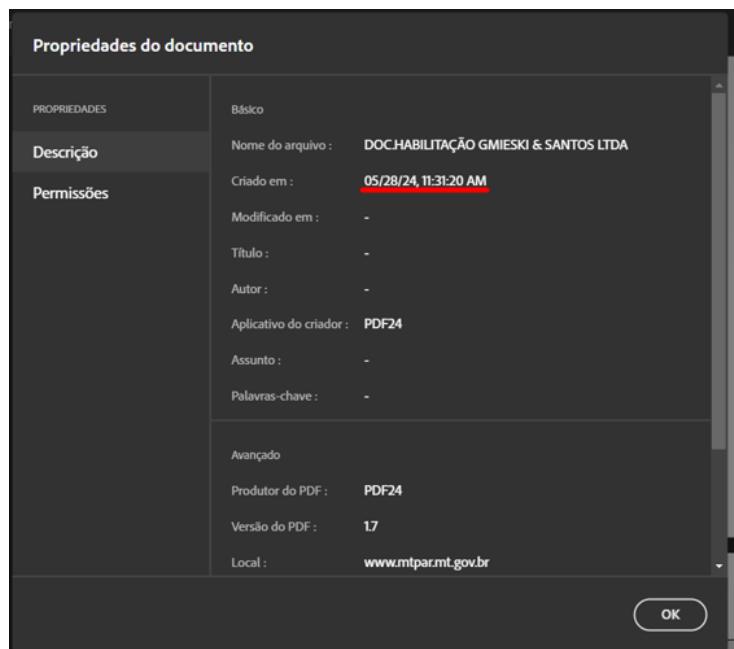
Propriedades do documento

PROPRIEDADES

Descrição

Permissões

Básico

Nome do arquivo : DOC.HABILITAÇÃO GMIESKI & SANTOS LTDA

Criado em : 05/28/24, 11:31:20 AM

Modificado em : -

Título : -

Autor : -

Aplicativo do criador : PDF24

Assunto : -

Palavras-chave : -

Avançado

Produtor do PDF : PDF24

Versão do PDF : 1.7

Local : www.mtpar.mt.gov.br

OK